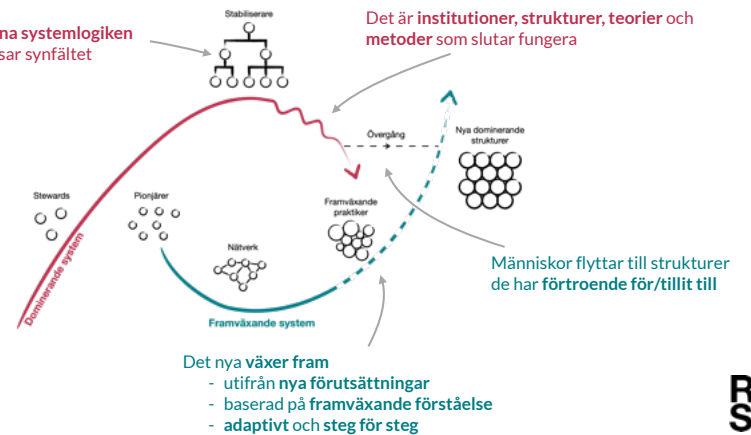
na systemlogiken
sar synfältet

Stabiliserare

Det är **institutioner, strukturer, teorier** och **metoder** som slutar fungera

Övergång

Nya dominerande strukturer

Stewards

Pionjärer

Framväxande praktiker

Nätverk

Dominerande system

Framväxande system

Människor flyttar till strukturer de har **förtroende för/tillit till**

Det nya **växer fram**
- utifrån **nya förutsättningar**
- baserad på **framväxande förståelse**
- **adaptivt** och **steg för steg**

R
S